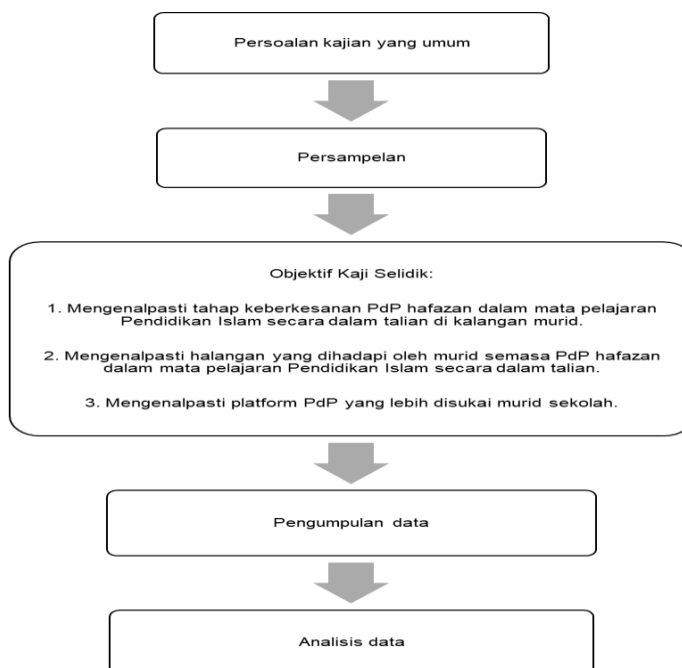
Persoalan kajian yang umum

Persampelan

Objektif Kaji Selidik:

1. Mengenalpasti tahap keberkesanan PdP hafazan dalam mata pelajaran Pendidikan Islam secara dalam talian di kalangan murid.

2. Mengenalpasti halangan yang dihadapi oleh murid semasa PdP hafazan dalam mata pelajaran Pendidikan Islam secara dalam talian.

3. Mengenalpasti platform PdP yang lebih disukai murid sekolah.

Pengumpulan data

Analisis data